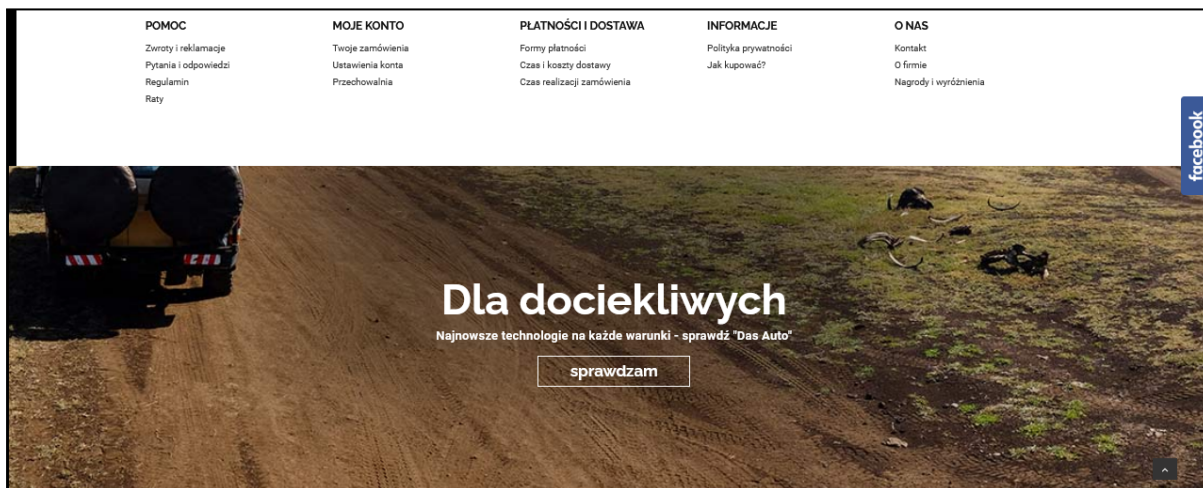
POMOC
Zwroty i reklamacje
Pytania i odpowiedzi
Regulamin
Raty

MOJE KONTO
Twoje zamówienia
Ustawienia konta
Przechowalnia

PŁATNOŚCI I DOSTAWA
Formy płatności
Czas i koszty dostawy
Czas realizacji zamówienia

INFORMACJE
Polityka prywatności
Jak kupować?

O NAS
Kontakt
O firmie
Nagrody i wyróżnienia

facebook

Dla dociekliwych
Najnowsze technologie na każde warunki - sprawdź "Das Auto"
sprawdzam